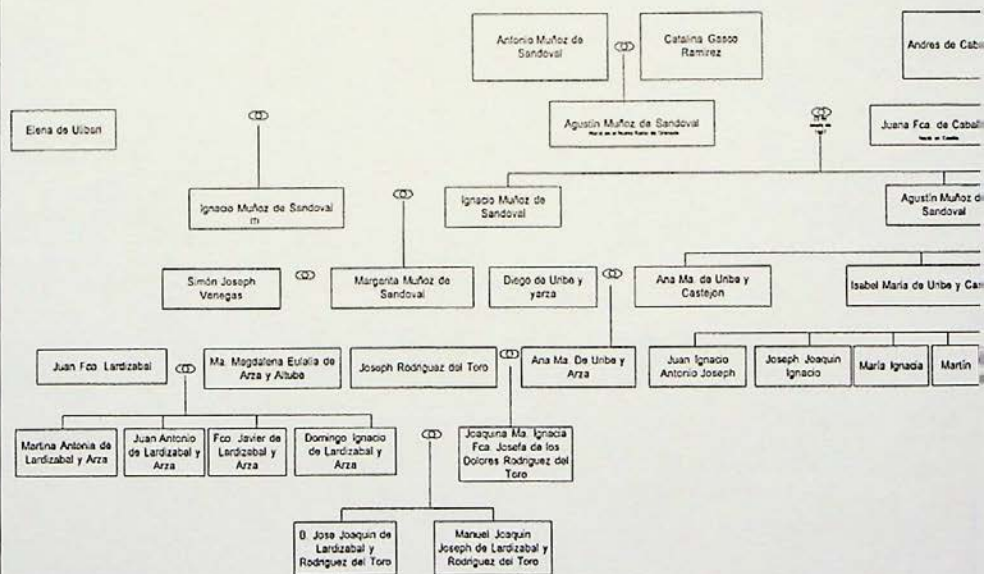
Antonio Muñoz de Sandoval

Catalina Gasco Ramirez

Andres de Cab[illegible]

Agustin Muñoz de Sandoval
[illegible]

Juana Fca. de Caball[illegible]
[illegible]

Elena de Ulibari

Ignacio Muñoz de Sandoval
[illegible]

Ignacio Muñoz de Sandoval

Agustin Muñoz d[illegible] Sandoval

Simón Joseph Venegas

Margarita Muñoz de Sandoval

Diego de Uribe y yarza

Ana Ma. de Uribe y Castejon

Isabel Maria de Uribe y Ca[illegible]

Juan Fco. Lardizabal

Ma. Magdalena Eulalia de Arza y Altube

Joseph Rodriguez del Toro

Ana Ma. De Uribe y Arza

Juan Ignacio Antonio Joseph

Joseph Joaquin Ignacio

Maria Ignacia

Martin

Martina Antonia de Lardizabal y Arza

Juan Antonio de Lardizabal y Arza

Fco. Javier de Lardizabal y Arza

Domingo Ignacio de Lardizabal y Arza

Joaquina Ma. Ignacia Fca. Josefa de los Dolores Rodriguez del Toro

D. Jose Joaquin de Lardizabal y Rodriguez del Toro

Manuel Joaquin Joseph de Lardizabal y Rodriguez del Toro